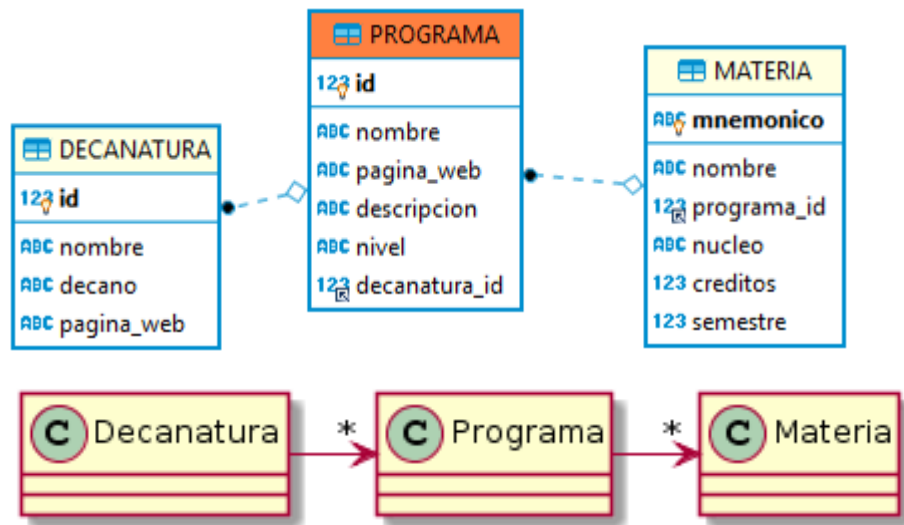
PROGRAMA
123 id
ABC nombre
ABC pagina_web
ABC descripcion
ABC nivel
123 decanatura_id

DECANATURA
123 id
ABC nombre
ABC decano
ABC pagina_web

MATERIA
ABC mnemonico
ABC nombre
123 programa_id
ABC nucleo
123 creditos
123 semestre

C Decanatura
*
C Programa
*
C Materia